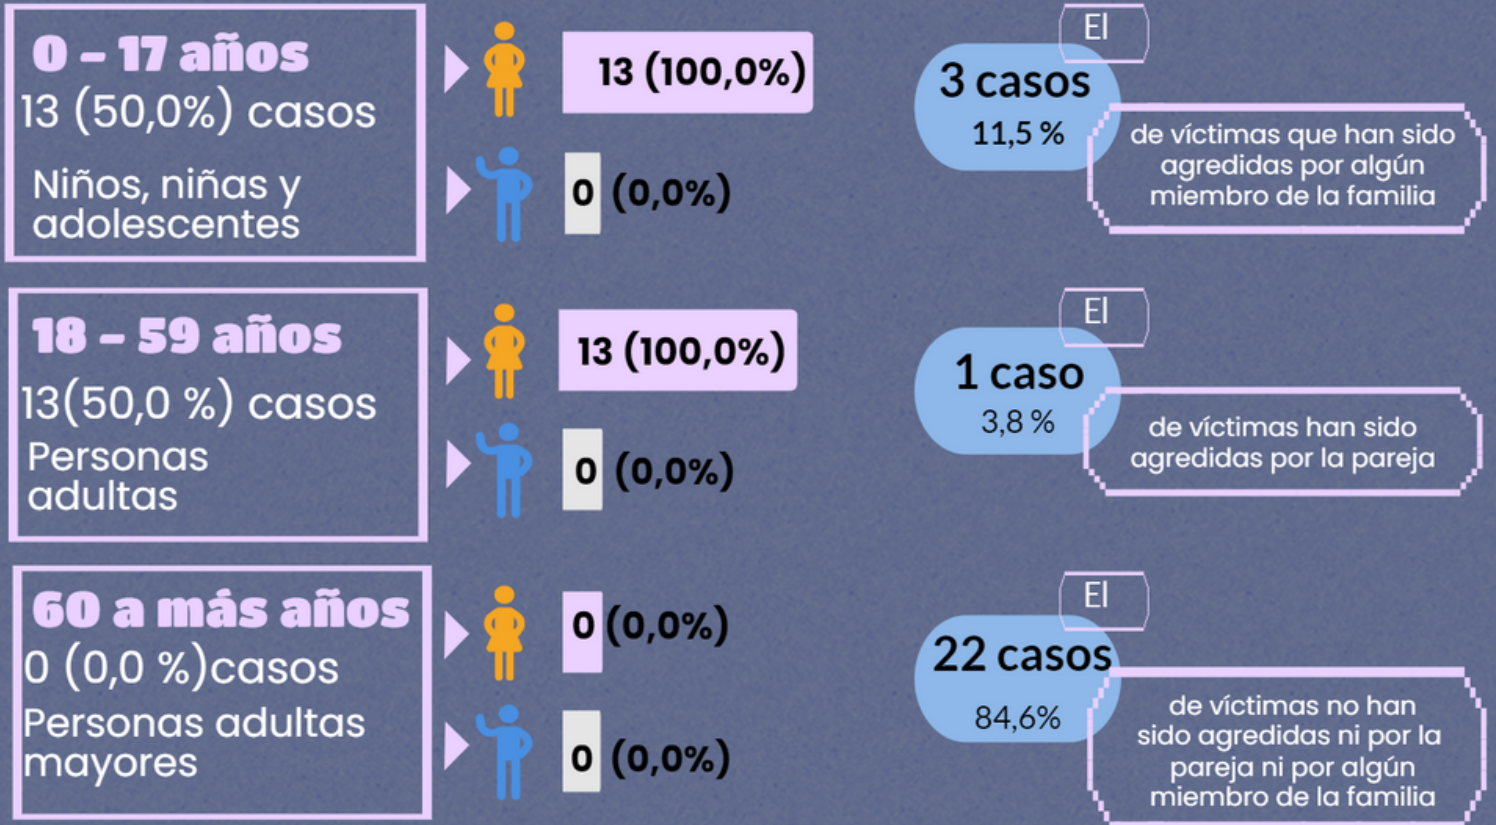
0 – 17 años
13 (50,0%) casos
Niños, niñas y adolescentes

13 (100,0%)

0 (0,0%)

El
3 casos
11,5 %
de víctimas que han sido agredidas por algún miembro de la familia

18 – 59 años
13(50,0 %) casos
Personas adultas

13 (100,0%)

0 (0,0%)

El
1 caso
3,8 %
de víctimas han sido agredidas por la pareja

60 a más años
0 (0,0 %)casos
Personas adultas mayores

0 (0,0%)

0 (0,0%)

El
22 casos
84,6%
de víctimas no han sido agredidas ni por la pareja ni por algún miembro de la familia